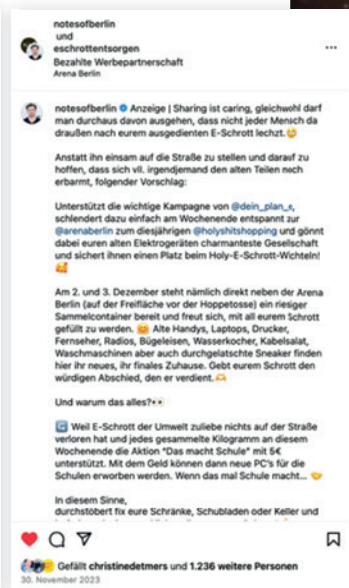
notesofberlin
und
eschrottentsorgen
Bezahlte Werbepartnerschaft
Arena Berlin

notesofberlin Anzeige | Sharing is caring, gleichwohl darf man durchaus davon ausgehen, dass nicht jeder Mensch da draußen nach eurem ausgedienten E-Schrott lechzt. 😉

Anstatt ihn einsam auf die Straße zu stellen und darauf zu hoffen, dass sich vll. irgendjemand den alten Teilen noch erbarmt, folgender Vorschlag:

Unterstützt die wichtige Kampagne von @dein_plan_e, schlendert dazu einfach am Wochenende entspannt zur @arenaberlin zum diesjährigen @holyshitshopping und gönnt dabei euren alten Elektrogeräten charmanteste Gesellschaft und sichert ihnen einen Platz beim Holy-E-Schrott-Wichteln! 🥰

Am 2. und 3. Dezember steht nämlich direkt neben der Arena Berlin (auf der Freifläche vor der Hoppetosse) ein riesiger Sammelcontainer bereit und freut sich, mit all eurem Schrott gefüllt zu werden. 😊 Alte Handys, Laptops, Drucker, Fernseher, Radios, Bügeleisen, Wasserkocher, Kabelsalat, Waschmaschinen aber auch durchgelatschte Sneaker finden hier ihr neues, ihr finales Zuhause. Gebt eurem Schrott den würdigen Abschied, den er verdient. 🫶

Und warum das alles?👀

☑️ Weil E-Schrott der Umwelt zuliebe nichts auf der Straße verloren hat und jedes gesammelte Kilogramm an diesem Wochenende die Aktion "Das macht Schule" mit 5€ unterstützt. Mit dem Geld können dann neue PC's für die Schulen erworben werden. Wenn das mal Schule macht... 😉

In diesem Sinne,
durchstöbert fix eure Schränke, Schubladen oder Keller und

Gefällt christinedetmers und 1.236 weitere Personen
30. November 2023